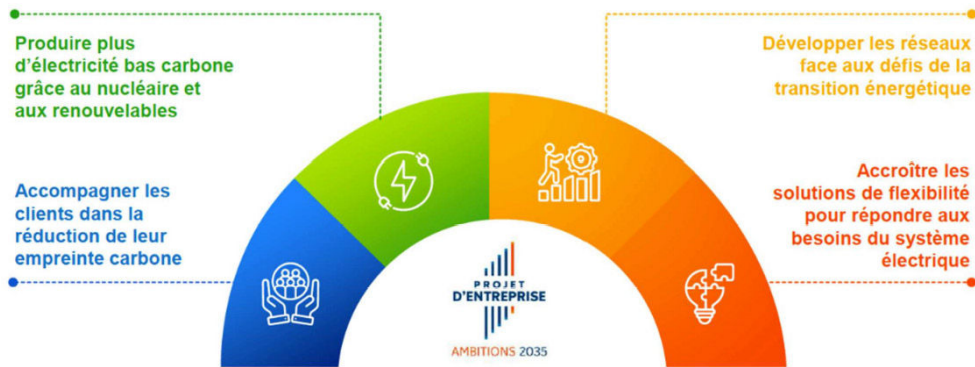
Produire plus d'électricité bas carbone grâce au nucléaire et aux renouvelables

Développer les réseaux face aux défis de la transition énergétique

Accompagner les clients dans la réduction de leur empreinte carbone

Accroître les solutions de flexibilité pour répondre aux besoins du système électrique

PROJET D'ENTREPRISE

AMBITIONS 2035